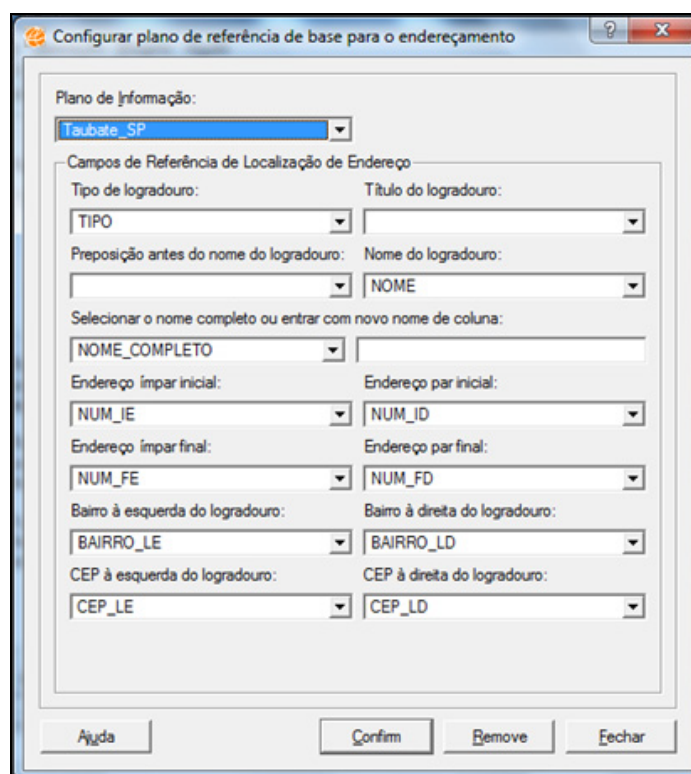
Configurar plano de referência de base para o endereçamento

?

X

Plano de Informação:

Taubate_SP

Campos de Referência de Localização de Endereço

Tipo de logradouro:

TIPO

Título do logradouro:

Preposição antes do nome do logradouro:

Nome do logradouro:

NOME

Selecionar o nome completo ou entrar com novo nome de coluna:

NOME_COMPLETO

Endereço ímpar inicial:

NUM_IE

Endereço par inicial:

NUM_ID

Endereço ímpar final:

NUM_FE

Endereço par final:

NUM_FD

Bairro à esquerda do logradouro:

BAIRRO_LE

Bairro à direita do logradouro:

BAIRRO_LD

CEP à esquerda do logradouro:

CEP_LE

CEP à direita do logradouro:

CEP_LD

Ajuda

Confirm

Remove

Fechar